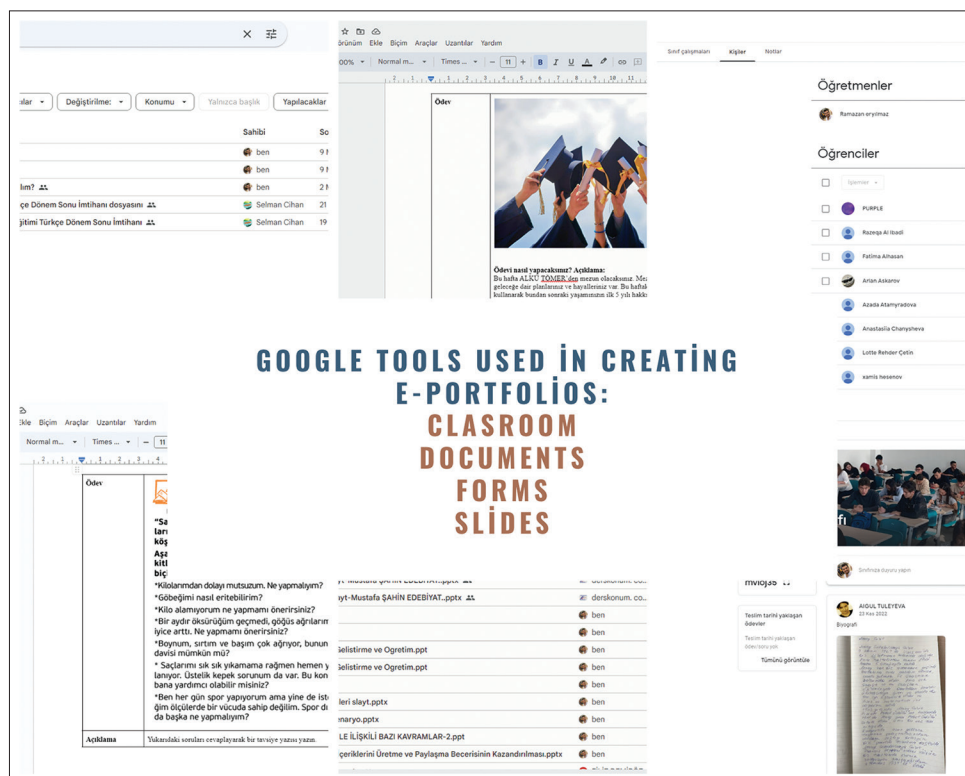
GOOGLE TOOLS USED İN CREATİNG E-PORTFOLİOS:
CLASROOM
DOCUMENTS
FORMS
SLİDES

ılar ▾ | Değiştirilme: ▾ | Konumu ▾ | Yalnızca başlık | Yapılacaklar

| | Sahibi | So |
|---|---|---|
| | ben | 9 |
| | ben | 9 |
| ılım? | ben | 2 |
| çe Dönem Sonu İmtihanı dosyasını | Selman Cihan | 21 |
| ğitimi Türkçe Dönem Sonu İmtihanı | Selman Cihan | 19 |

örünüm Ekle Biçim Araçlar Uzantılar Yardım
00% ▾ Normal m... ▾ Times ... ▾ – 11 +

Ödev

Ödevi nasıl yapacaksınız? Açıklama:
Bu hafta ALKÜ TÖMER'den mezun olacaksınız. Me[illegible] geleceğe dair planlarınız ve hayalleriniz var. Bu hafta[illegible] kullanarak bundan sonraki yaşamınızın ilk 5 yılı hakkı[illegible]

Sınıf çalışmaları Kişiler Notlar

Öğretmenler
Ramazan eryılmaz

Öğrenciler
İşlemler ▾
PURPLE
Razeqa Al Ibadi
Fatima Alhasan
Arian Askarov
Azada Atamyradova
Anastasiia Chanysheva
Lotte Rehder Çetin
xamis hesenov

Ekle Biçim Araçlar Uzantılar Yardım
Normal m... ▾ Times ... ▾ – 11

Ödev
"Sa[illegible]
ları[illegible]
kış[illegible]
Aşa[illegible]
kitl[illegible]
biçi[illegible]
*Kilolarımdan dolayı mutsuzum. Ne yapmalıyım?
*Göbeğimi nasıl eritebilirim?
*Kilo alamıyorum ne yapmamı önerirsiniz?
*Bir aydır öksürüğüm geçmedi, göğüs ağrıların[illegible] iyice arttı. Ne yapmamı önerirsiniz?
*Boynum, sırtım ve başım çok ağrıyor, bunun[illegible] davisi mümkün mü?
* Saçlarımı sık sık yıkamama rağmen hemen y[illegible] lanıyor. Üstelik kepek sorunum da var. Bu kon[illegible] bana yardımcı olabilir misiniz?
*Ben her gün spor yapıyorum ama yine de ist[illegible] ğim ölçülerde bir vücuda sahip değilim. Spor dı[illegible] da başka ne yapmalıyım?
Açıklama | Yukarıdaki soruları cevaplayarak bir tavsiye yazısı yazın.

ayt-Mustafa ŞAHİN EDEBİYAT...pptx derskonum.co...
ayt-Mustafa ŞAHİN EDEBİYAT...pptx derskonum.co...
ben
ben
Gelistirme ve Ogretim.ppt ben
ben
Gelistirme ve Ogretim.ppt ben
ben
leri slayt.pptx ben
enaryo.pptx ben
LE İLİŞKİLİ BAZI KAVRAMLAR-2.ppt ben
içeriklerini Üretme ve Paylaşma Becerisinin Kazandırılması.pptx ben

mvlcj35
Teslim tarihi yaklaşan ödevler
Teslim tarihi yaklaşan ödev bulunmuyor
Tümünü görüntüle

Sınıfınızda duyuru yapın
AIGUL TULEYEVA
23 Kas 2022
Biyografi